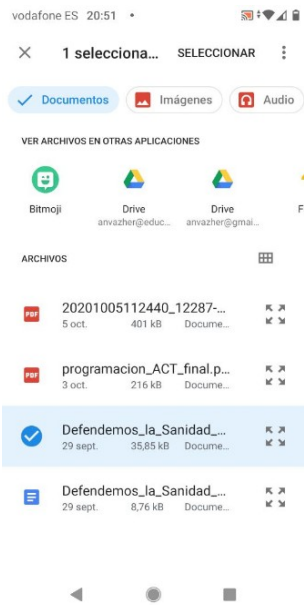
vodafone ES 20:51 •

1 selecciona... SELECCIONAR

Documentos Imágenes Audio

VER ARCHIVOS EN OTRAS APLICACIONES

Bitmoji
Drive anvazher@educ...
Drive anvazher@gmai...
F

ARCHIVOS

PDF 20201005112440_12287-...
5 oct. 401 kB Docume...

PDF programacion_ACT_final.p...
3 oct. 216 kB Docume...

Defendemos_la_Sanidad_...
29 sept. 35,85 kB Docume...

Defendemos_la_Sanidad_...
29 sept. 8,76 kB Docume...